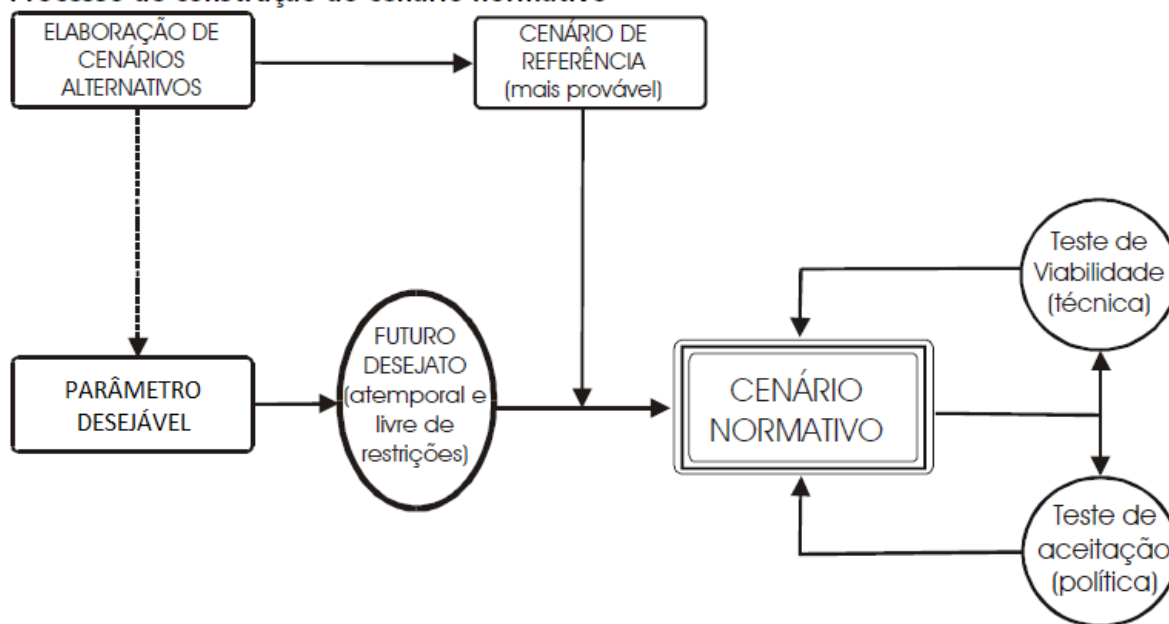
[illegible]

ELABORAÇÃO DE CENÁRIOS ALTERNATIVOS

CENÁRIO DE REFERÊNCIA (mais provável)

Teste de Viabilidade (técnica)

PARÂMETRO DESEJÁVEL

FUTURO DESEJATO (atemporal e livre de restrições)

CENÁRIO NORMATIVO

Teste de aceitação (política)